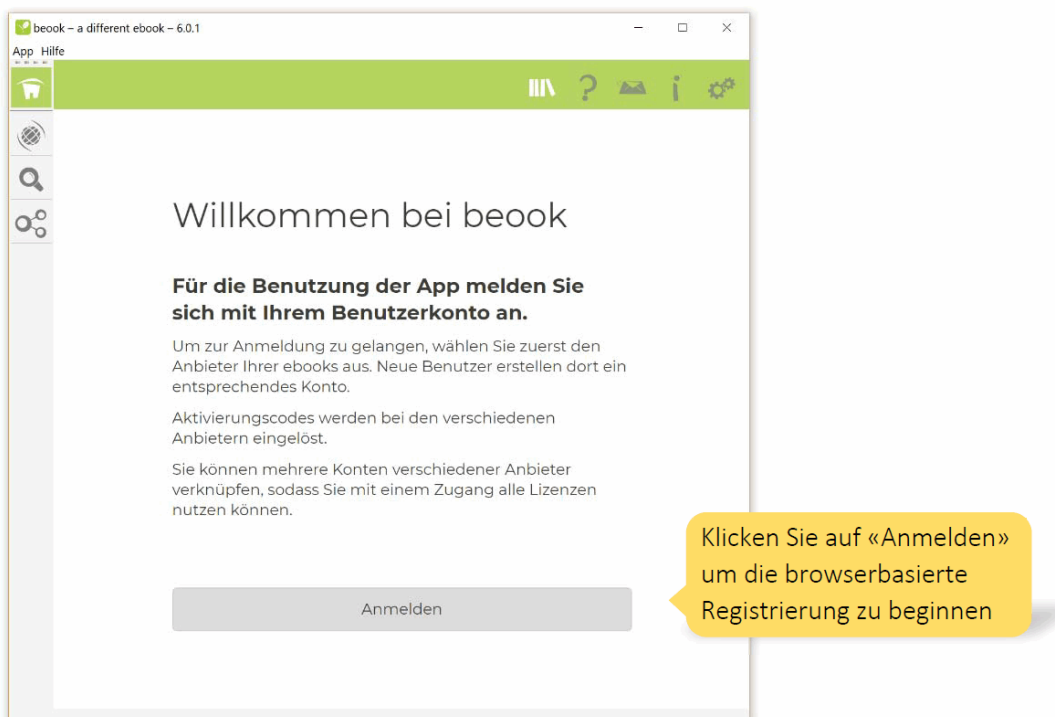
beook – a different ebook – 6.0.1

App Hilfe

Willkommen bei beook

**Für die Benutzung der App melden Sie sich mit Ihrem Benutzerkonto an.**

Um zur Anmeldung zu gelangen, wählen Sie zuerst den Anbieter Ihrer ebooks aus. Neue Benutzer erstellen dort ein entsprechendes Konto.

Aktivierungscodes werden bei den verschiedenen Anbietern eingelöst.

Sie können mehrere Konten verschiedener Anbieter verknüpfen, sodass Sie mit einem Zugang alle Lizenzen nutzen können.

Anmelden

Klicken Sie auf «Anmelden» um die browserbasierte Registrierung zu beginnen